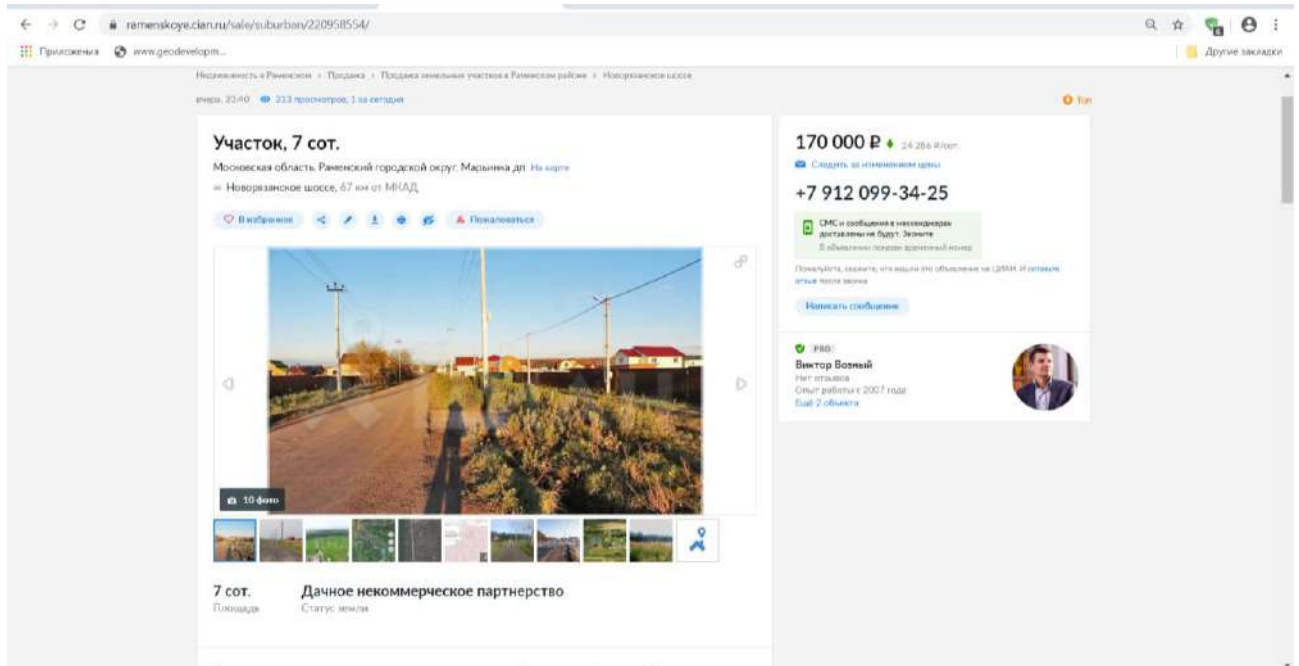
ramenskoye.cian.ru/sale/suburban/220958554/

Приложения www.geodevelopm...

Другие закладки

Недвижимость в Раменском › Продажа › Продажа земельных участков в Раменском районе › Новорязанское шоссе

вчера, 22:40 213 просмотров, 1 за сегодня

Топ

Участок, 7 сот.

Московская область, Раменский городской округ, Марьинка дп На карте

Новорязанское шоссе, 67 км от МКАД

В избранное

Пожаловаться

10 фото

170 000 ₽ 24 286 ₽/сот.

Следить за изменением цены

+7 912 099-34-25

СМС и сообщения в мессенджерах доставлены не будут. Звоните

В объявлении показан временный номер

Пожалуйста, скажите, что нашли это объявление на ЦИАН. И оставьте отзыв после звонка

Написать сообщение

PRO

Виктор Возный

Нет отзывов

Опыт работы с 2007 года

Ещё 2 объекта

7 сот.
Площадь

Дачное некоммерческое партнерство
Статус земли